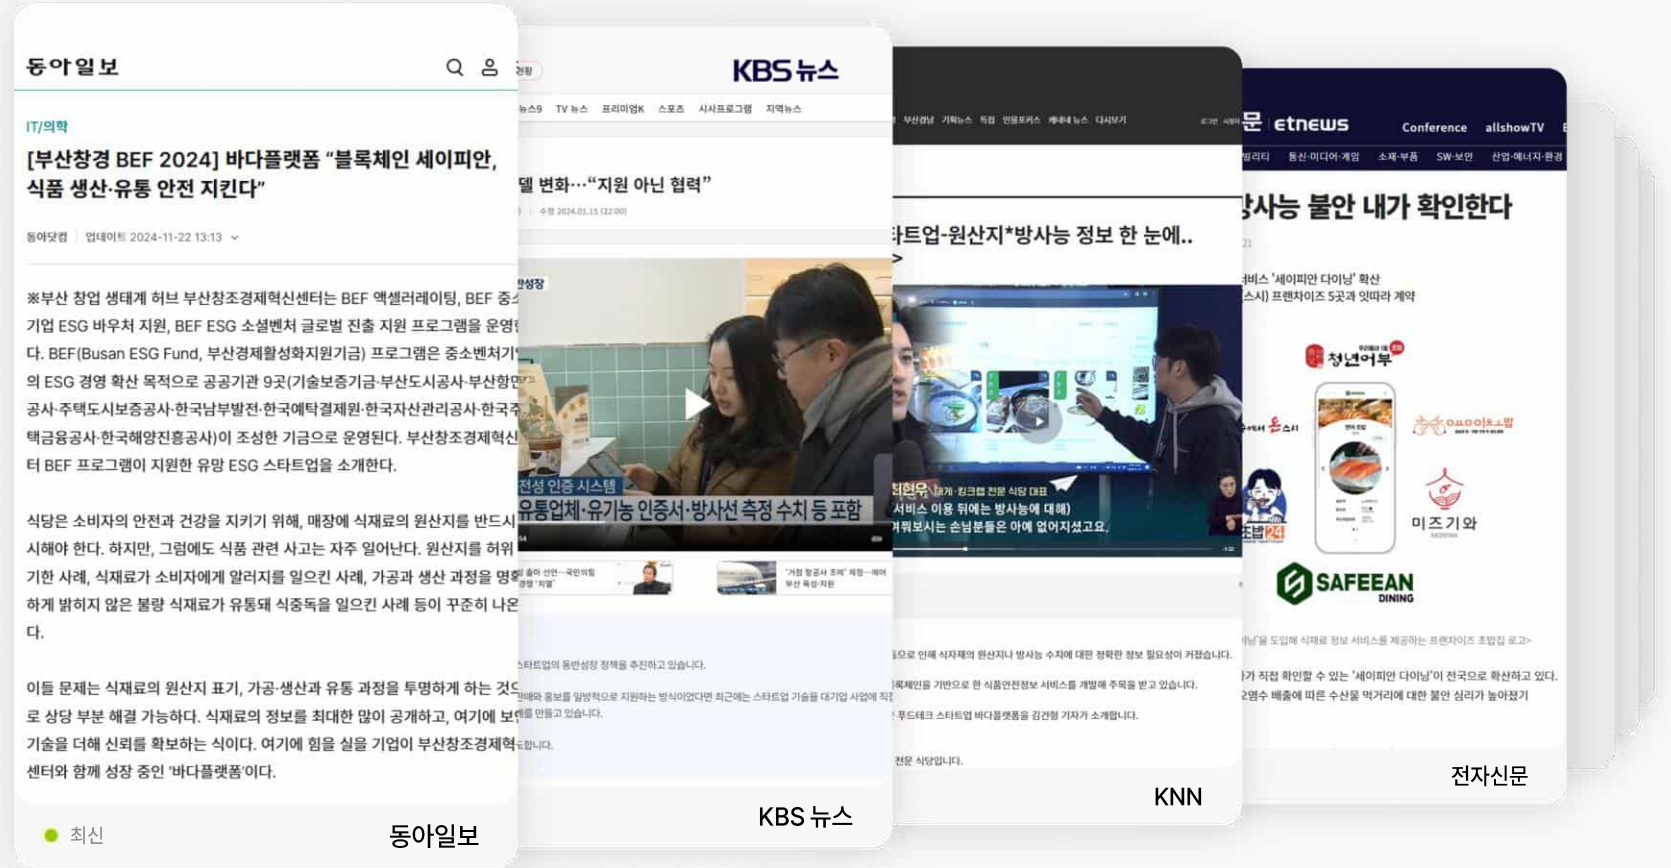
동아일보

IT/의학

[부산창경 BEF 2024] 바다플랫폼 "블록체인 세이피안, 식품 생산·유통 안전 지킨다"

동아닷컴 | 업데이트 2024-11-22 13:13

※부산 창업 생태계 허브 부산창조경제혁신센터는 BEF 액셀러레이팅, BEF 중소기업 ESG 바우처 지원, BEF ESG 소셜벤처 글로벌 진출 지원 프로그램을 운영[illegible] 다. BEF(Busan ESG Fund, 부산경제활성화지원기금) 프로그램은 중소벤처기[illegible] 의 ESG 경영 확산 목적으로 공공기관 9곳(기술보증기금·부산도시공사·부산항만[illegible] 공사·주택도시보증공사·한국남부발전·한국예탁결제원·한국자산관리공사·한국주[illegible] 택금융공사·한국해양진흥공사)이 조성한 기금으로 운영된다. 부산창조경제혁신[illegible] 터 BEF 프로그램이 지원한 유망 ESG 스타트업을 소개한다.

식당은 소비자의 안전과 건강을 지키기 위해, 매장에 식재료의 원산지를 반드시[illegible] 시해야 한다. 하지만, 그럼에도 식품 관련 사고는 자주 일어난다. 원산지를 허위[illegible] 기한 사례, 식재료가 소비자에게 알러지를 일으킨 사례, 가공과 생산 과정을 명확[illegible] 하게 밝히지 않은 불량 식재료가 유통돼 식중독을 일으킨 사례 등이 꾸준히 나온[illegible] 다.

이들 문제는 식재료의 원산지 표기, 가공·생산과 유통 과정을 투명하게 하는 것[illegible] 로 상당 부분 해결 가능하다. 식재료의 정보를 최대한 많이 공개하고, 여기에 보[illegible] 기술을 더해 신뢰를 확보하는 식이다. 여기에 힘을 실을 기업이 부산창조경제혁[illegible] 센터와 함께 성장 중인 '바다플랫폼'이다.

최신 동아일보

KBS 뉴스

델 변화…"지원 아닌 협력"

전성 인증 시스템
유통업체·유기농 인증서·방사선 측정 수치 등 포함

KBS 뉴스

타트업-원산지*방사능 정보 한 눈에..

서비스 이용 뒤에는 방사능에 대해)
걱정하시는 손님분들은 아예 없어지셨고요.

KNN

문 etnews Conference allshowTV

방사능 불안 내가 확인한다

청년어부
온소이
미즈기와
SAFEEAN DINING

전자신문